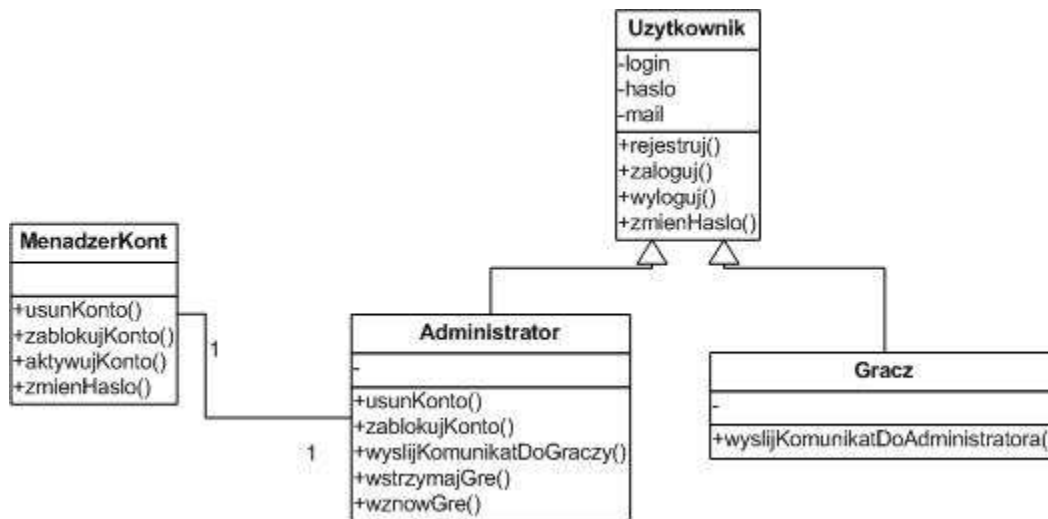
Uzytkownik
-login
-haslo
-mail
+rejestruj()
+zaloguj()
+wyloguj()
+zmienHaslo()

MenadzerKont
+usunKonto()
+zablokujKonto()
+aktywujKonto()
+zmienHaslo()

1

1

Administrator
-
+usunKonto()
+zablokujKonto()
+wyslijKomunikatDoGraczy()
+wstrzymajGre()
+wznowGre()

Gracz
-
+wyslijKomunikatDoAdministratora(